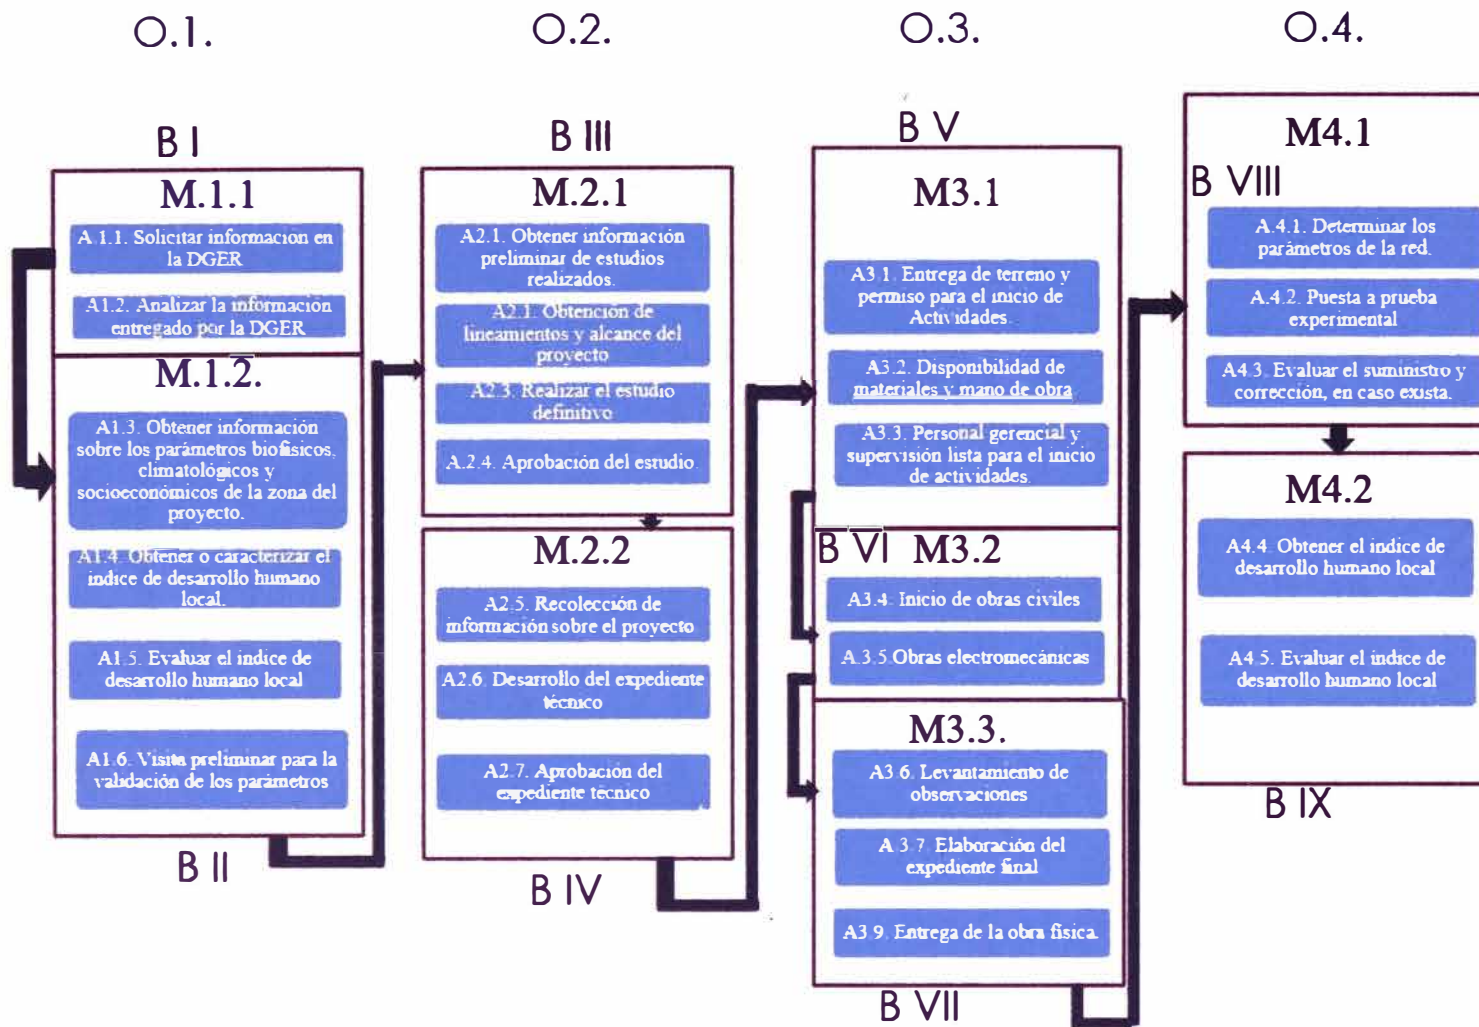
O.1.

B I

M.1.1

A.1.1. Solicitar informacion en la DGER

A1.2. Analizar la informacion entregado por la DGER

M.1.2.

A1.3. Obtener información sobre los parámetros biofisicos, climatológicos y socioeconómicos de la zona del proyecto.

A1.4. Obtener o caracterizar el indice de desarrollo humano local.

A1.5. Evaluar el indice de desarrollo humano local

A1.6. Visita preliminar para la validación de los parametros

B II

O.2.

B III

M.2.1

A2.1. Obtener información preliminar de estudios realizados.

A2.1. Obtención de lineamientos y alcance del proyecto

A2.3. Realizar el estudio definitivo

A.2.4. Aprobación del estudio

M.2.2

A2.5. Recolección de información sobre el proyecto

A2.6. Desarrollo del expediente técnico

A2.7. Aprobación del expediente tecnico

B IV

O.3.

B V

M3.1

A3.1. Entrega de terreno y permiso para el inicio de Actividades

A3.2. Disponibilidad de materiales y mano de obra

A3.3. Personal gerencial y supervisión lista para el inicio de actividades.

B VI M3.2

A3.4. Inicio de obras civiles

A.3.5 Obras electromecánicas

M3.3.

A3.6. Levantamiento de observaciones

A.3.7. Elaboración del expediente final

A3.9. Entrega de la obra fisica

B VII

O.4.

M4.1

B VIII

A.4.1. Determinar los parámetros de la red.

A.4.2. Puesta a prueba experimental

A4.3. Evaluar el suministro y corrección, en caso exista.

M4.2

A4.4. Obtener el indice de desarrollo humano local

A4.5. Evaluar el indice de desarrollo humano local

B IX